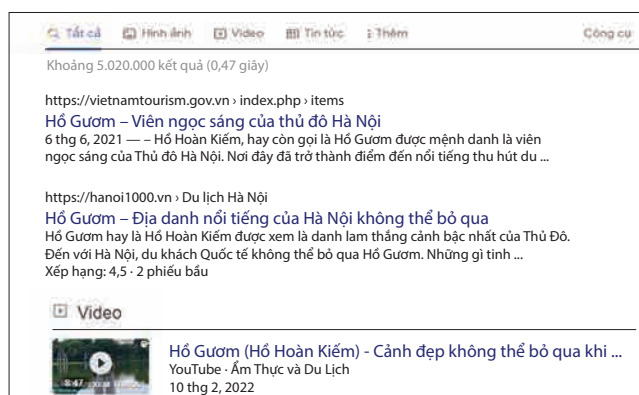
Tất cả Hình ảnh Video Tin tức Thêm Công cụ

Khoảng 5.020.000 kết quả (0,47 giây)

https://vietnamtourism.gov.vn › index.php › items
Hồ Gươm – Viên ngọc sáng của thủ đô Hà Nội
6 thg 6, 2021 — – Hồ Hoàn Kiếm, hay còn gọi là Hồ Gươm được mệnh danh là viên ngọc sáng của Thủ đô Hà Nội. Nơi đây đã trở thành điểm đến nổi tiếng thu hút du ...

https://hanoi1000.vn › Du lịch Hà Nội
Hồ Gươm – Địa danh nổi tiếng của Hà Nội không thể bỏ qua
Hồ Gươm hay là Hồ Hoàn Kiếm được xem là danh lam thắng cảnh bậc nhất của Thủ Đô. Đến với Hà Nội, du khách Quốc tế không thể bỏ qua Hồ Gươm. Những gì tinh ...
Xếp hạng: 4,5 · 2 phiếu bầu

Video

5:47
Hồ Gươm (Hồ Hoàn Kiếm) - Cảnh đẹp không thể bỏ qua khi ...
YouTube · Ẩm Thực và Du Lịch
10 thg 2, 2022